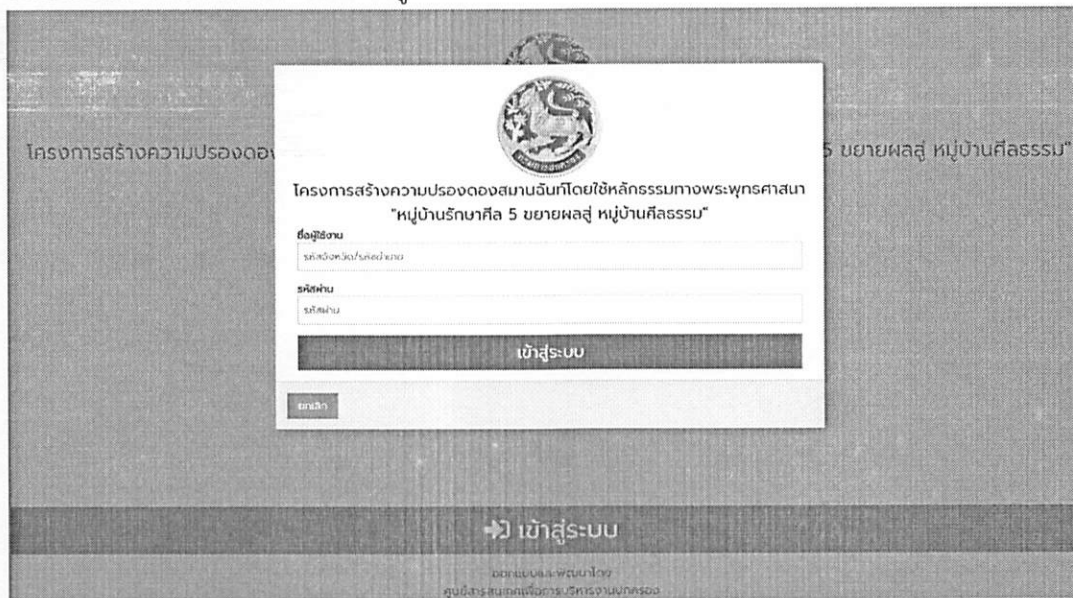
โครงการสร้างความปรองดอง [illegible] 5 ขยายผลสู่ หมู่บ้านศีลธรรม"

โครงการสร้างความปรองดองสมานฉันท์โดยใช้หลักธรรมทางพระพุทธศาสนา "หมู่บ้านรักษาศีล 5 ขยายผลสู่ หมู่บ้านศีลธรรม"

ชื่อผู้ใช้งาน

รหัสจังหวัด/รหัสอำเภอ

รหัสผ่าน

รหัสผ่าน

เข้าสู่ระบบ

ยกเลิก

เข้าสู่ระบบ

ออกแบบและพัฒนาโดย
ศูนย์สารสนเทศเพื่อการบริหารงานปกครอง